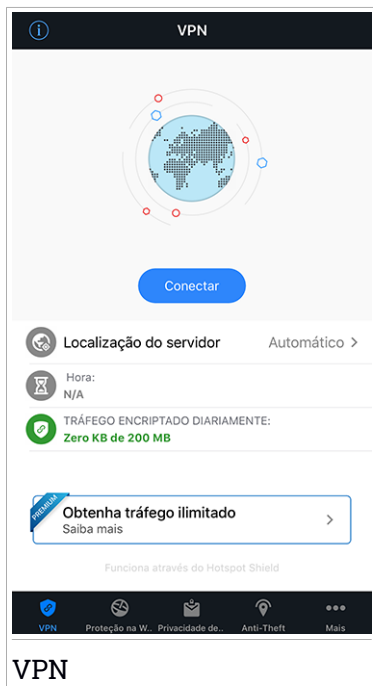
VPN

Conectar

Localização do servidor Automático >

Hora:
N/A

TRÁFEGO ENCRIPTADO DIARIAMENTE:
Zero KB de 200 MB

PREMIUM
Obtenha tráfego ilimitado
Saiba mais >

Funciona através do Hotspot Shield

VPN Proteção na W... Privacidade de... Anti-Theft Mais

VPN